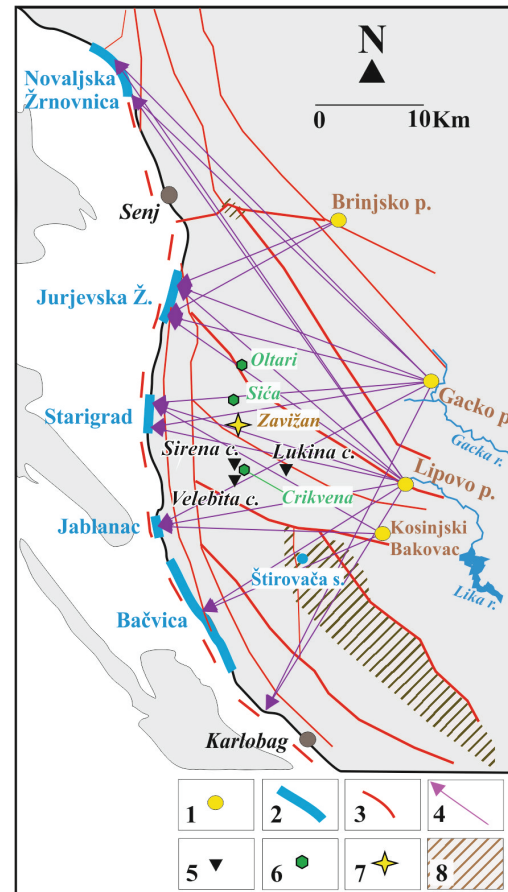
N

0 10Km

Novaljska Žrnovnica

Senj

Brinjsko p.

Jurjevska Ž.

Oltari

Gacko p

Sića

Starigrad

Zavižan

Gacka r.

Sirena c.

Lukina c.

Lipovo p.

Crikvena

Velebita c.

Kosinjski Bakovac

Jablanac

Štirovača s.

Lika r.

Bačvica

Karlobag

1

2

3

4

5

6

7

8